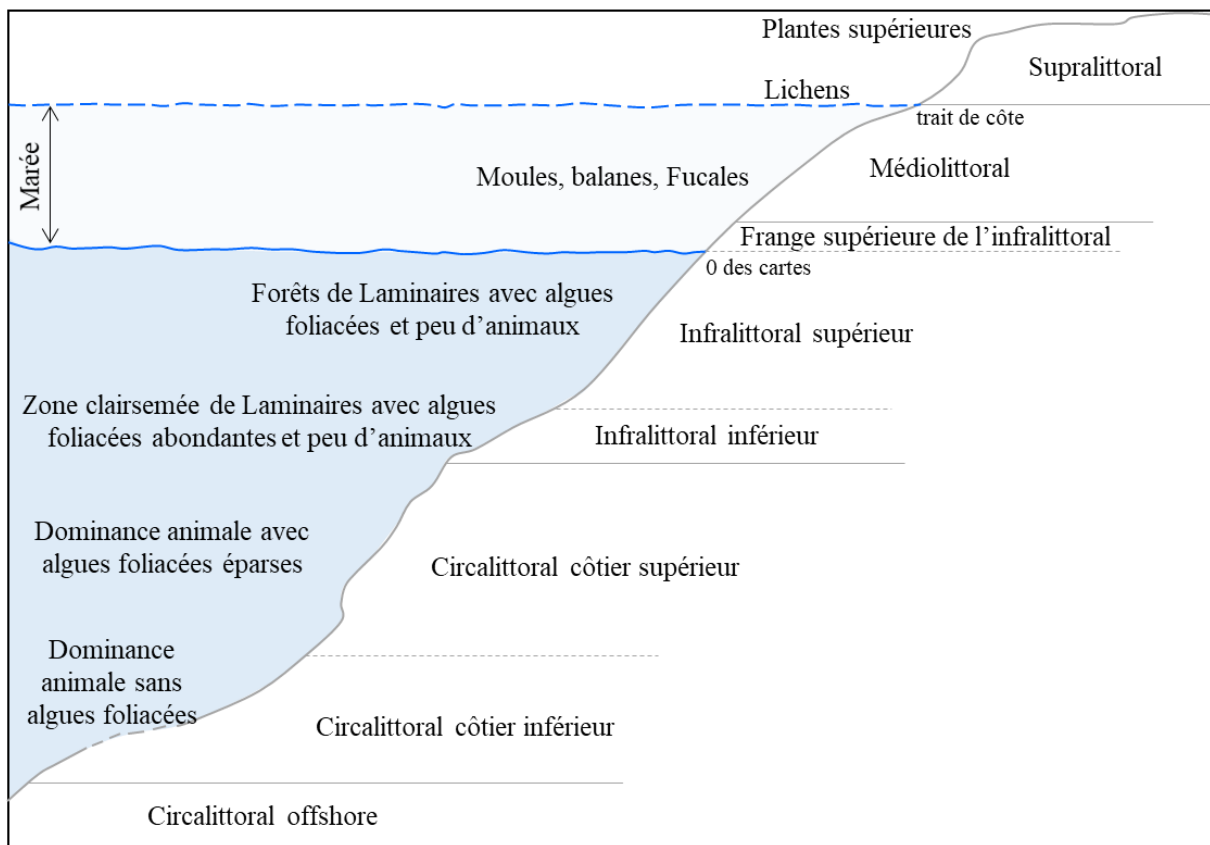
Plantes supérieures

Supralittoral

Lichens

trait de côte

Marée

Moules, balanes, Fucales

Médiolittoral

Frange supérieure de l'infralittoral

0 des cartes

Forêts de Laminaires avec algues foliacées et peu d'animaux

Infralittoral supérieur

Zone clairsemée de Laminaires avec algues foliacées abondantes et peu d'animaux

Infralittoral inférieur

Dominance animale avec algues foliacées éparses

Circalittoral côtier supérieur

Dominance animale sans algues foliacées

Circalittoral côtier inférieur

Circalittoral offshore